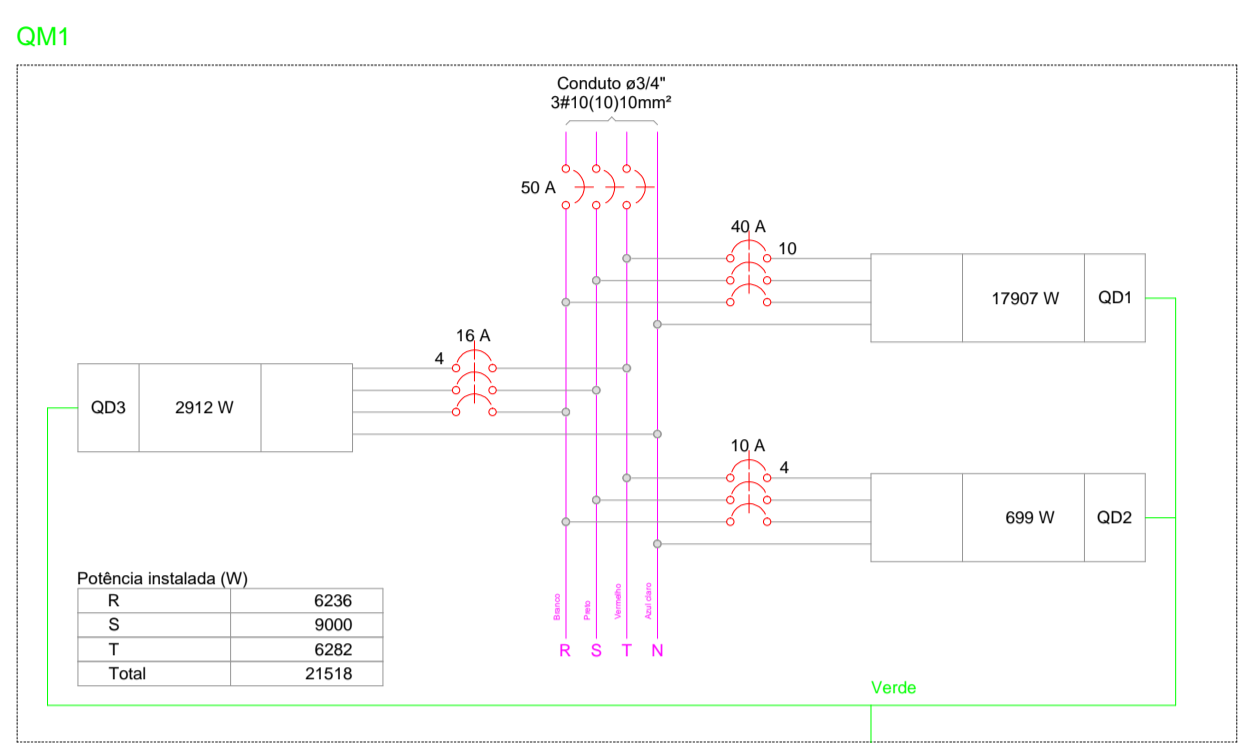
QM1

Conduto ø3/4"
3#10(10)10mm²

50 A

40 A
10

17907 W
QD1

16 A
4

QD3
2912 W

10 A
4

699 W
QD2

Potência instalada (W)

| | |
|---|---|
| R | 6236 |
| S | 9000 |
| T | 6282 |
| Total | 21518 |

Branco
Preto
Vermelho
Azul claro

R S T N

Verde